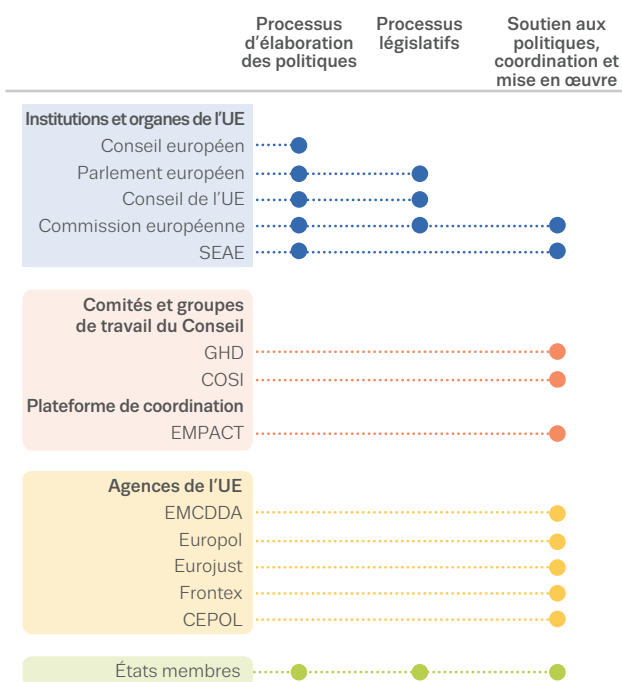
Processus d’élaboration des politiques

Processus législatifs

Soutien aux politiques, coordination et mise en œuvre

Institutions et organes de l’UE

Conseil européen

Parlement européen

Conseil de l’UE

Commission européenne

SEAE

Comités et groupes de travail du Conseil

GHD

COSI

Plateforme de coordination

EMPACT

Agences de l’UE

EMCDDA

Europol

Eurojust

Frontex

CEPOL

États membres